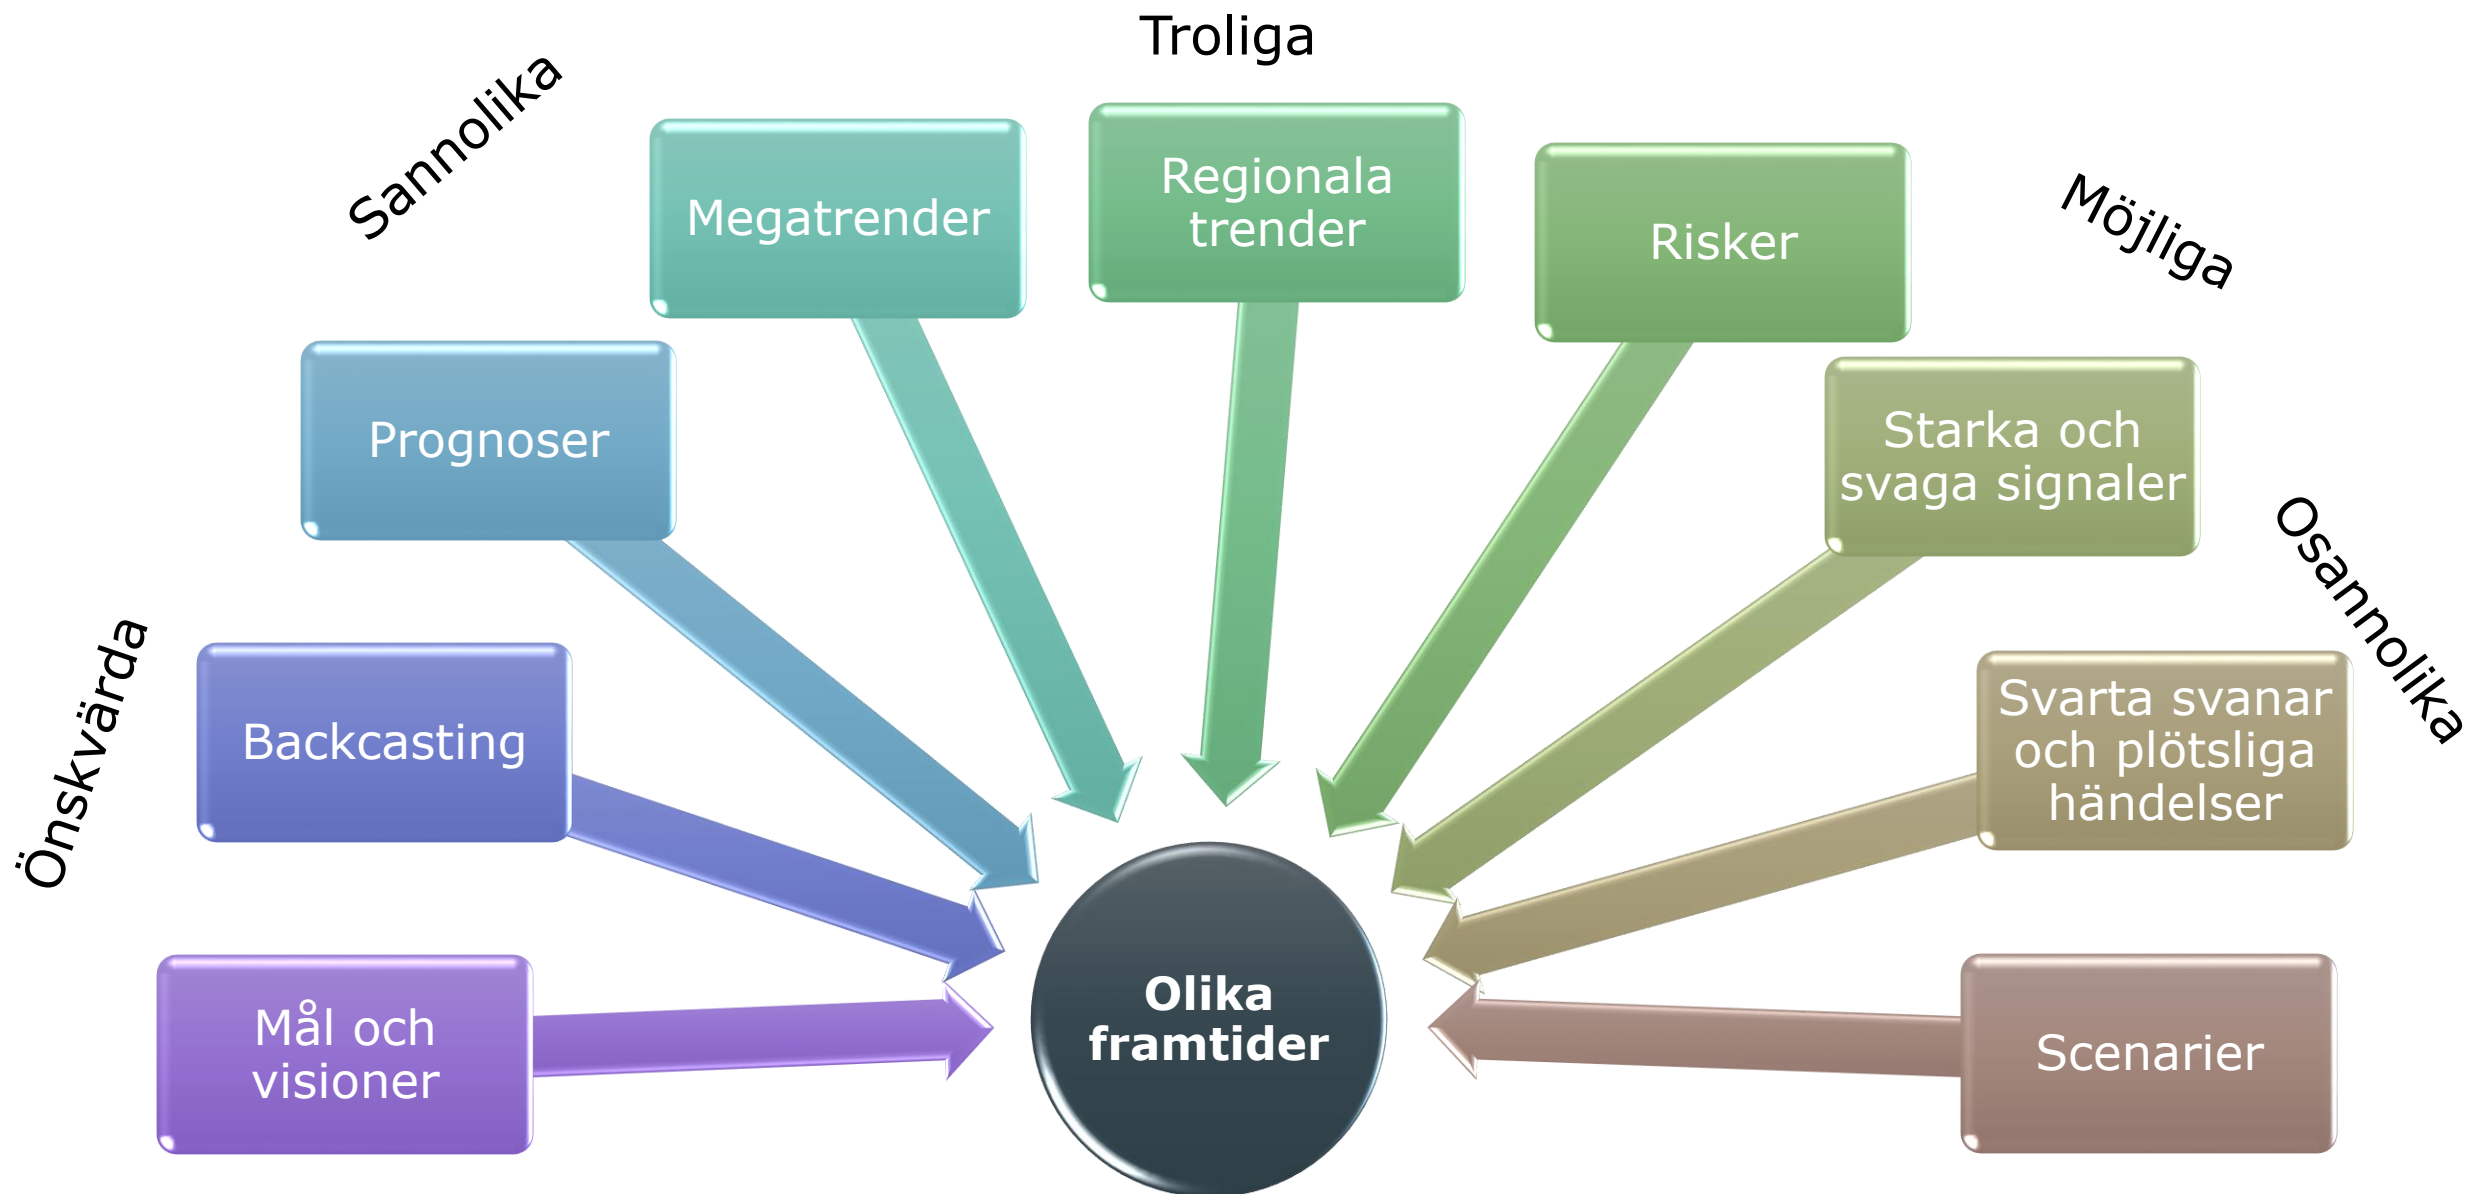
Troliga

Sannolika

Möjliga

Osannolika

Önskvärda

Megatrender

Regionala trender

Risker

Prognoser

Starka och svaga signaler

Backcasting

Svarta svanar och plötsliga händelser

Mål och visioner

Olika framtider

Scenarier